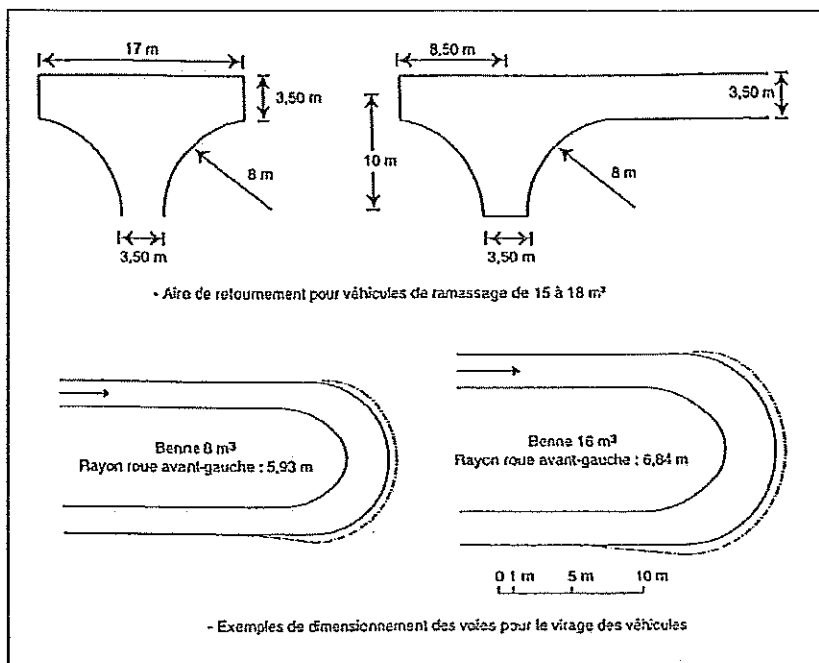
17 m

3,50 m

8 m

3,50 m

8,50 m

3,50 m

10 m

8 m

3,50 m

- Aire de retournement pour véhicules de ramassage de 15 à 18 m³

Benne 8 m³
Rayon roue avant-gauche : 5,93 m

Benne 16 m³
Rayon roue avant-gauche : 6,84 m

0 1 m 5 m 10 m

- Exemples de dimensionnement des voies pour le virage des véhicules